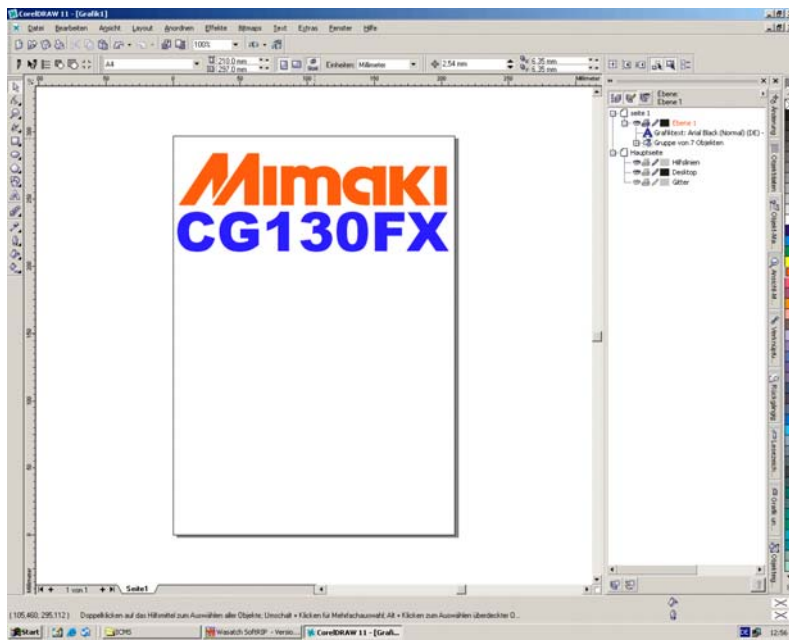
CorelDRAW 11 - [Grafik1]

Datei Bearbeiten Ansicht Layout Anordnen Effekte Bitmaps Text Extras Fenster Hilfe

100%

A4

210,0 mm
297,0 mm

Einheiten: Millimeter

2,54 mm

6,35 mm
6,35 mm

Millimeter

Ebene:
Ebene 1

seite 1
Ebene 1
Grafiktext: Arial Black (Normal) (DE) -
Gruppe von 7 Objekten
Hauptseite
Hilfslinien
Desktop
Gitter

Mimaki
CG130FX

1 von 1
Seite1

(105,460; 295,112)   Doppelklicken auf das Hilfsmittel zum Auswählen aller Objekte; Umschalt + Klicken für Mehrfachauswahl; Alt + Klicken zum Auswählen überdeckter O...

Start
ECMS
Wasatch SoftRIP - Versio...
CorelDRAW 11 - [Grafi...
12:56